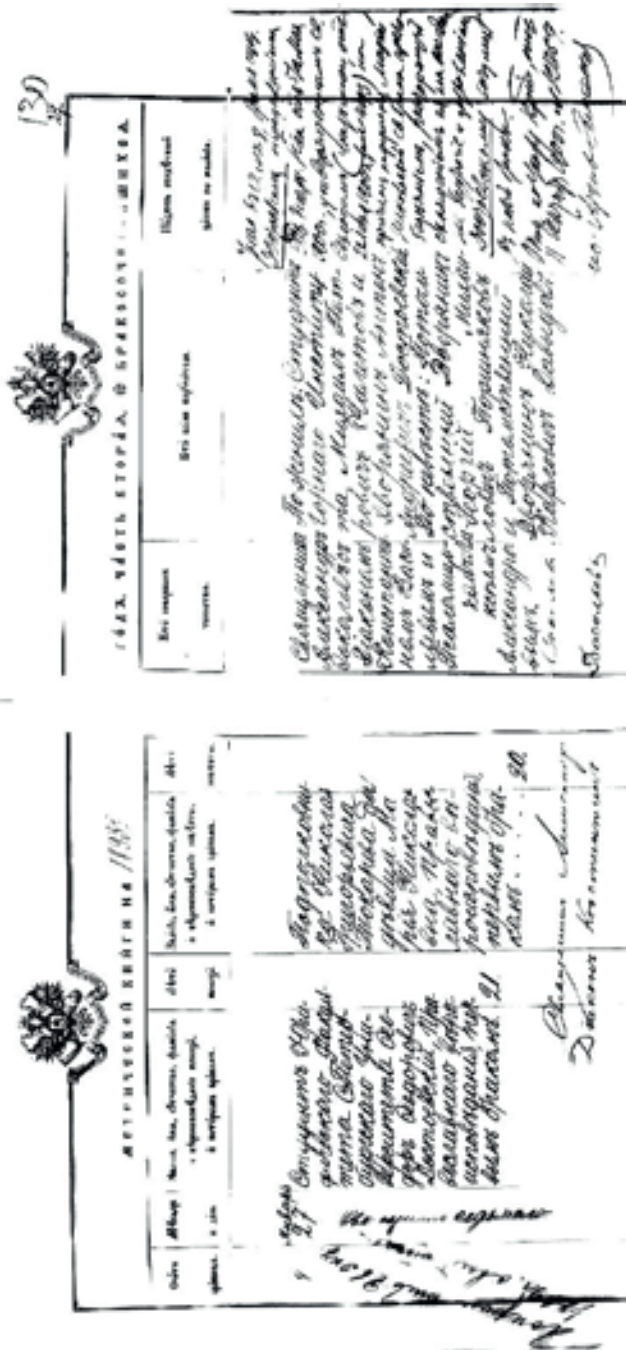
МЕТРИЧЕСКОЙ КНИГИ НА 1895 ГОДЪ, ЧАСТЬ ВТОРАЯ, О БРАКОСОЧЕТАВШИХСЯ

[31]

| Счётъ браковъ | Мѣсяцъ и день | Чинъ, имя, отчество, фамилія и вѣроисповѣданіе жениха, и которымъ бракомъ | Лѣта | Званіе, имя, отчество, фамилія и вѣроисповѣданіе невѣсты, и которымъ бракомъ | Лѣта | Кто совершалъ таинство | Кто были поручители | Подпись свидѣтелей записи по желанію |
|---|---|---|---|---|---|---|---|---|
| 4 | Января 27 | Студентъ С.Петербургскаго Университета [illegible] Владимировичъ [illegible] православнаго вѣроисповѣданія первымъ бракомъ | 21 | Подпоручица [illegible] Николаевна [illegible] православнаго вѣроисповѣданія первымъ бракомъ | 20 | Священникъ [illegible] Діаконъ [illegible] | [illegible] | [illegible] |

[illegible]

Священникъ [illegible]
Діаконъ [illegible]